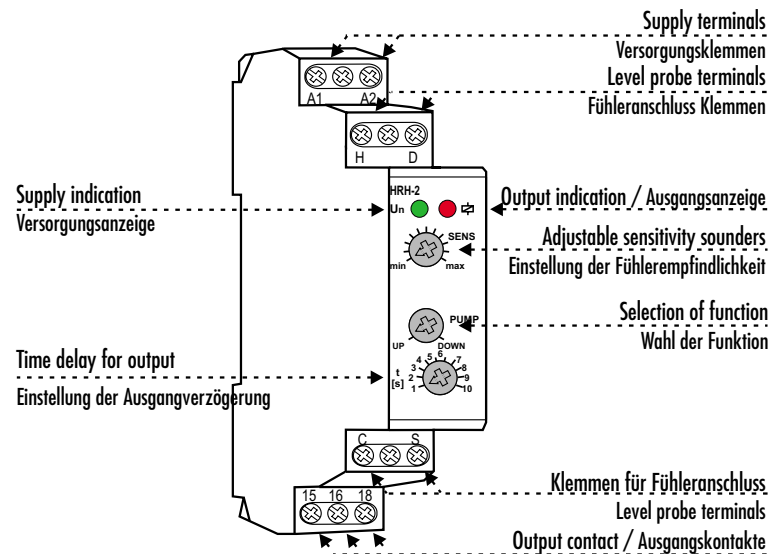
Supply terminals
Versorgungsklemmen
Level probe terminals
Fühleranschluss Klemmen

A1 A2
H D

HRH-2
Un

Supply indication
Versorgungsanzeige

Output indication / Ausgangsanzeige

SENS
min max

Adjustable sensitivity sounders
Einstellung der Fühlerempfindlichkeit

PUMP
UP DOWN

Selection of function
Wahl der Funktion

Time delay for output
Einstellung der Ausgangverzögerung

t
[s]
1 2 3 4 5 6 7 8 9 10

C S

15 16 18

Klemmen für Fühleranschluss
Level probe terminals
Output contact / Ausgangskontakte